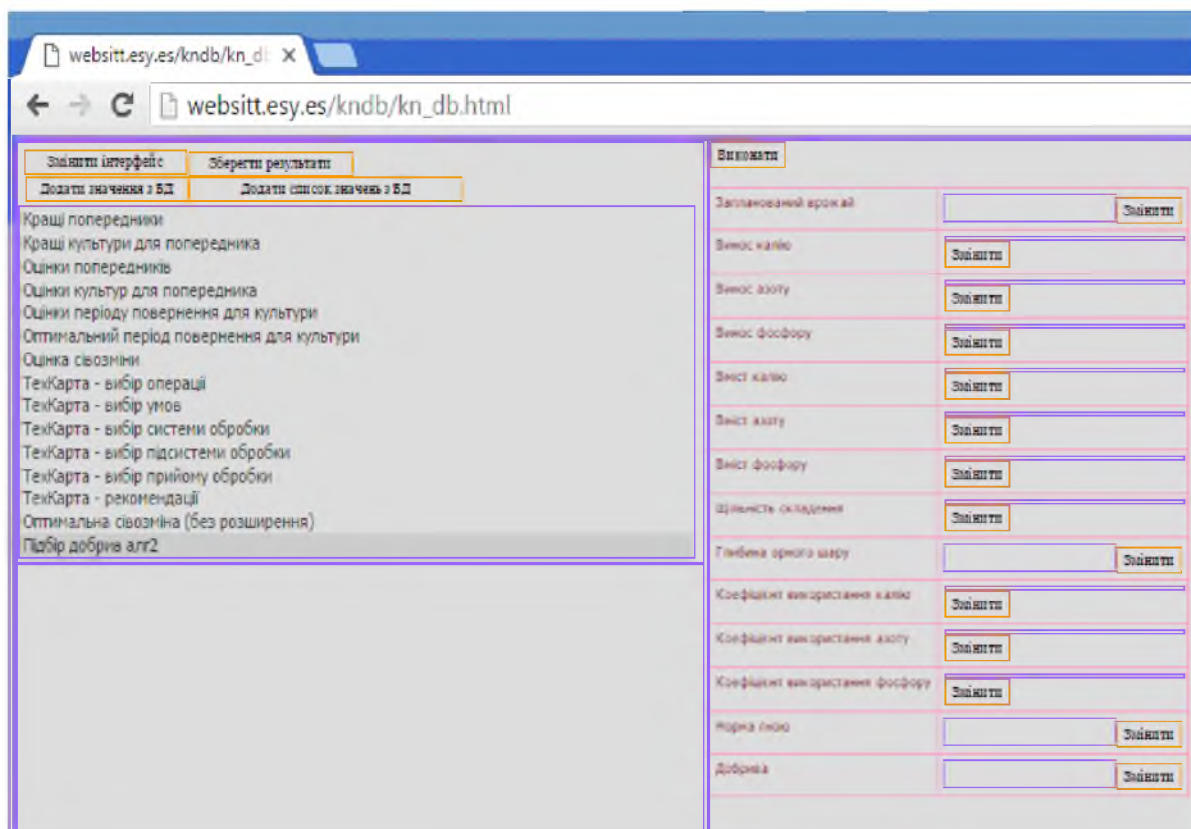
websitt.esy.es/kndb/kn_db ×

websitt.esy.es/kndb/kn_db.html

Змінити інтерфейс
Зберегти результати
Додати значення з БД
Додати список значень з БД

Кращі попередники
Кращі культури для попередника
Оцінки попередників
Оцінки культур для попередника
Оцінки періоду повернення для культури
Оптимальний період повернення для культури
Оцінка сівозміни
ТехКарта - вибір операції
ТехКарта - вибір умов
ТехКарта - вибір системи обробки
ТехКарта - вибір підсистеми обробки
ТехКарта - вибір прийому обробки
ТехКарта - рекомендації
Оптимальна сівозміна (без розширення)
Підбір добрив алг2

Виконати

| | |
|---|---|
| Запланований врожай | Змінити |
| Винос калію | Змінити |
| Винос азоту | Змінити |
| Винос фосфору | Змінити |
| Вміст калію | Змінити |
| Вміст азоту | Змінити |
| Вміст фосфору | Змінити |
| Щільність складення | Змінити |
| Глибина орного шару | Змінити |
| Коефіцієнт використання калію | Змінити |
| Коефіцієнт використання азоту | Змінити |
| Коефіцієнт використання фосфору | Змінити |
| Норма гною | Змінити |
| Добрива | Змінити |